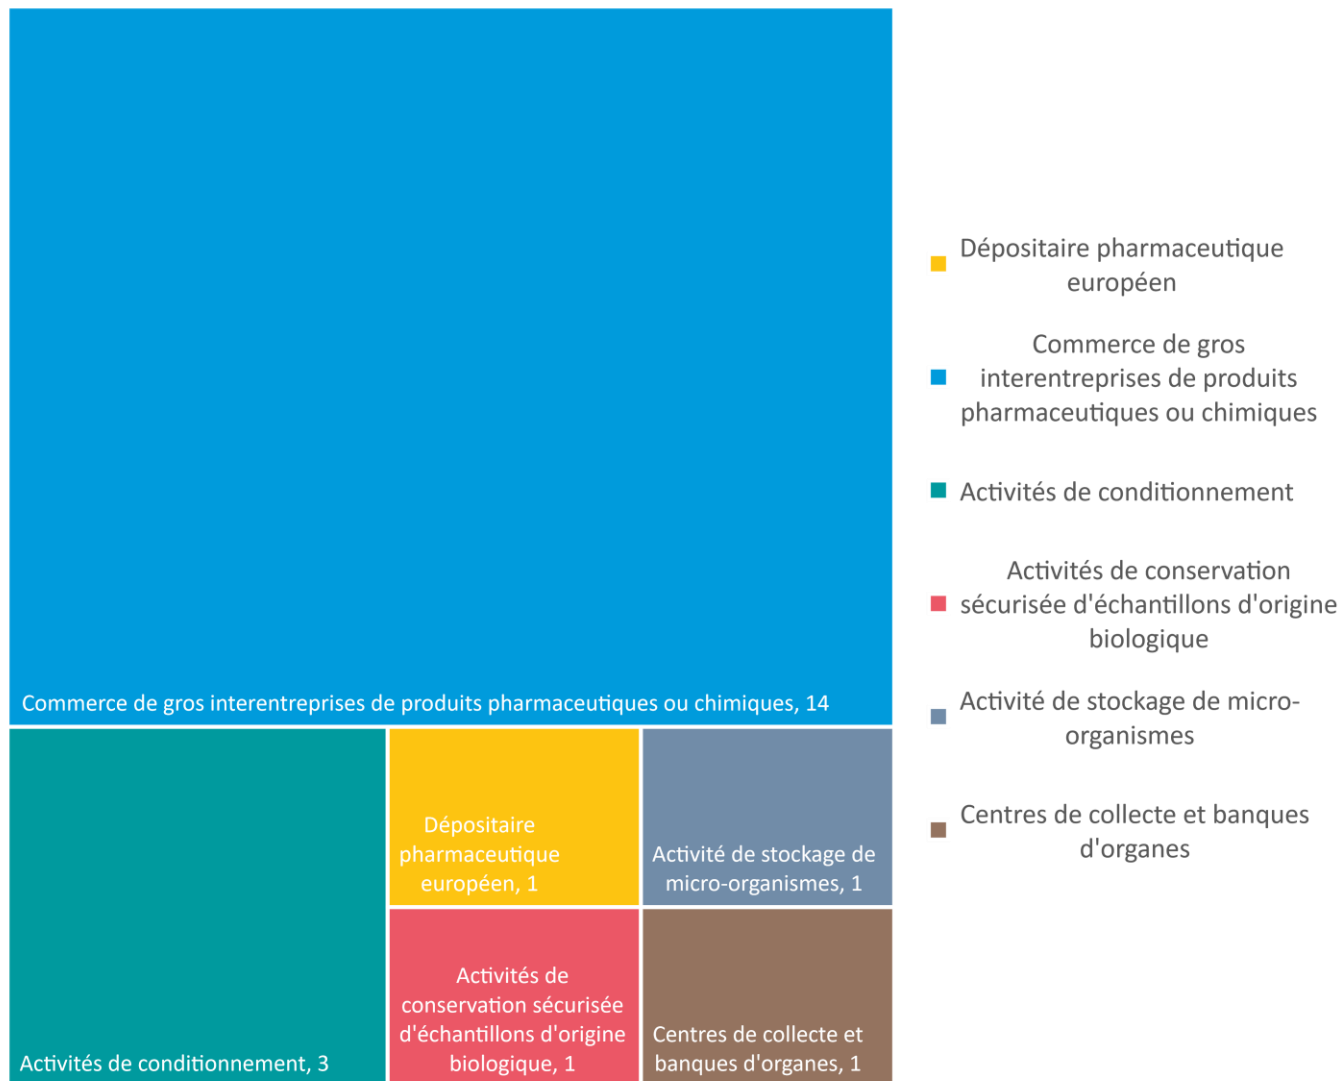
Commerce de gros interentreprises de produits pharmaceutiques ou chimiques, 14

Activités de conditionnement, 3

Dépositaire pharmaceutique européen, 1

Activité de stockage de micro-organismes, 1

Activités de conservation sécurisée d'échantillons d'origine biologique, 1

Centres de collecte et banques d'organes, 1

Dépositaire pharmaceutique européen

Commerce de gros interentreprises de produits pharmaceutiques ou chimiques

Activités de conditionnement

Activités de conservation sécurisée d'échantillons d'origine biologique

Activité de stockage de micro-organismes

Centres de collecte et banques d'organes